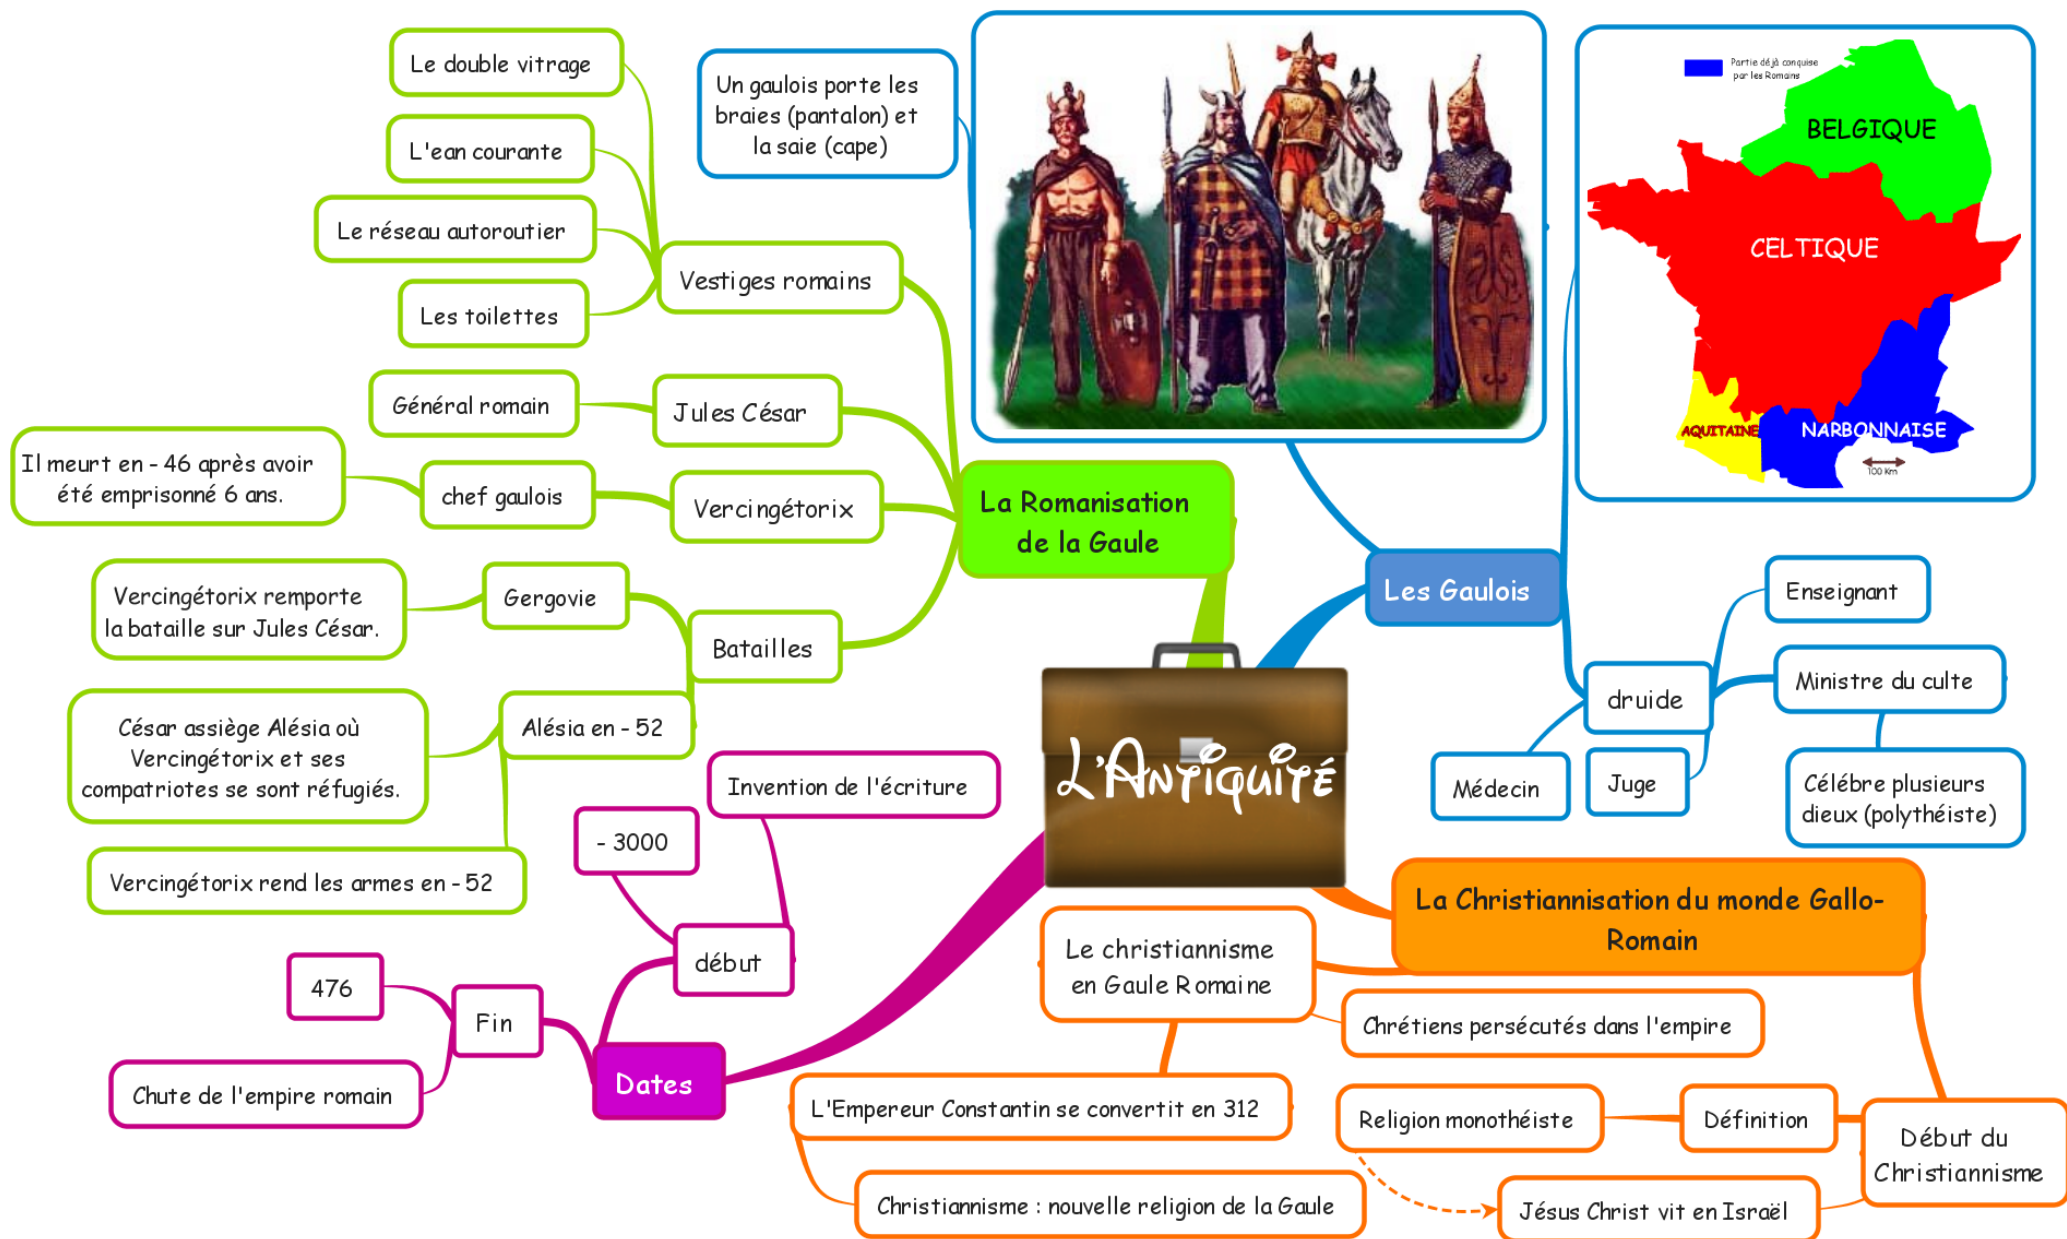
L'Antiquité

La Romanisation de la Gaule

Vestiges romains

Le double vitrage

L'ean courante

Le réseau autoroutier

Les toilettes

Jules César

Général romain

Vercingétorix

chef gaulois

Il meurt en - 46 après avoir été emprisonné 6 ans.

Batailles

Gergovie

Vercingétorix remporte la bataille sur Jules César.

Alésia en - 52

César assiège Alésia où Vercingétorix et ses compatriotes se sont réfugiés.

Vercingétorix rend les armes en - 52

Les Gaulois

Un gaulois porte les braies (pantalon) et la saie (cape)

Partie déjà conquise par les Romains

BELGIQUE

CELTIQUE

AQUITAINE

NARBONNAISE

100 Km

druide

Enseignant

Ministre du culte

Célébre plusieurs dieux (polythéiste)

Médecin

Juge

Dates

début

- 3000

Invention de l'écriture

Fin

476

Chute de l'empire romain

La Christiannisation du monde Gallo-Romain

Le christiannisme en Gaule Romaine

Chrétiens persécutés dans l'empire

L'Empereur Constantin se convertit en 312

Christiannisme : nouvelle religion de la Gaule

Début du Christiannisme

Définition

Religion monothéiste

Jésus Christ vit en Israël